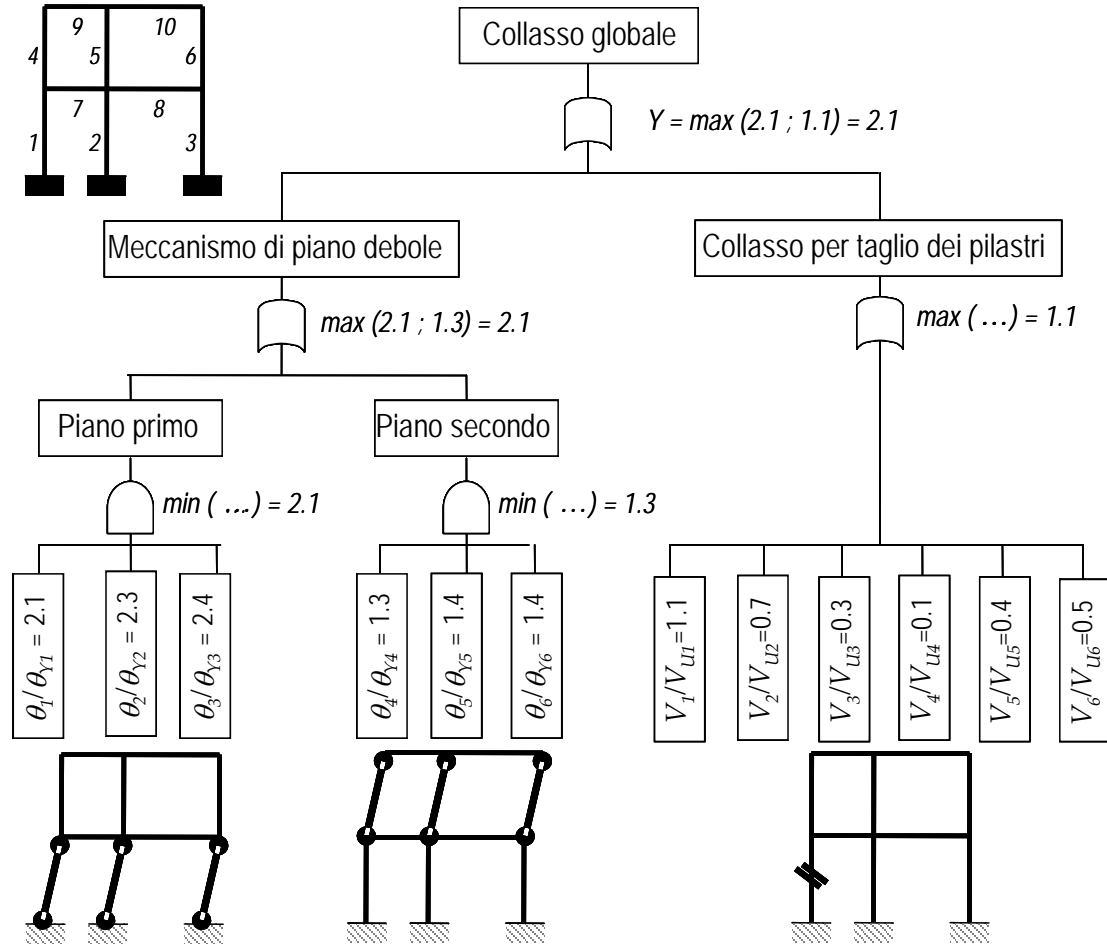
9 10
4 5 6
7 8
1 2 3

Collasso globale

Y = max (2.1 ; 1.1) = 2.1

Meccanismo di piano debole

Collasso per taglio dei pilastri

max (2.1 ; 1.3) = 2.1

max ( …) = 1.1

Piano primo

Piano secondo

min ( ….) = 2.1

min ( …) = 1.3

$\theta_1/\theta_{Y1}$ = 2.1

$\theta_2/\theta_{Y2}$ = 2.3

$\theta_3/\theta_{Y3}$ = 2.4

$\theta_4/\theta_{Y4}$ = 1.3

$\theta_5/\theta_{Y5}$ = 1.4

$\theta_6/\theta_{Y6}$ = 1.4

$V_1/V_{U1}$=1.1

$V_2/V_{U2}$=0.7

$V_3/V_{U3}$=0.3

$V_4/V_{U4}$=0.1

$V_5/V_{U5}$=0.4

$V_6/V_{U6}$=0.5